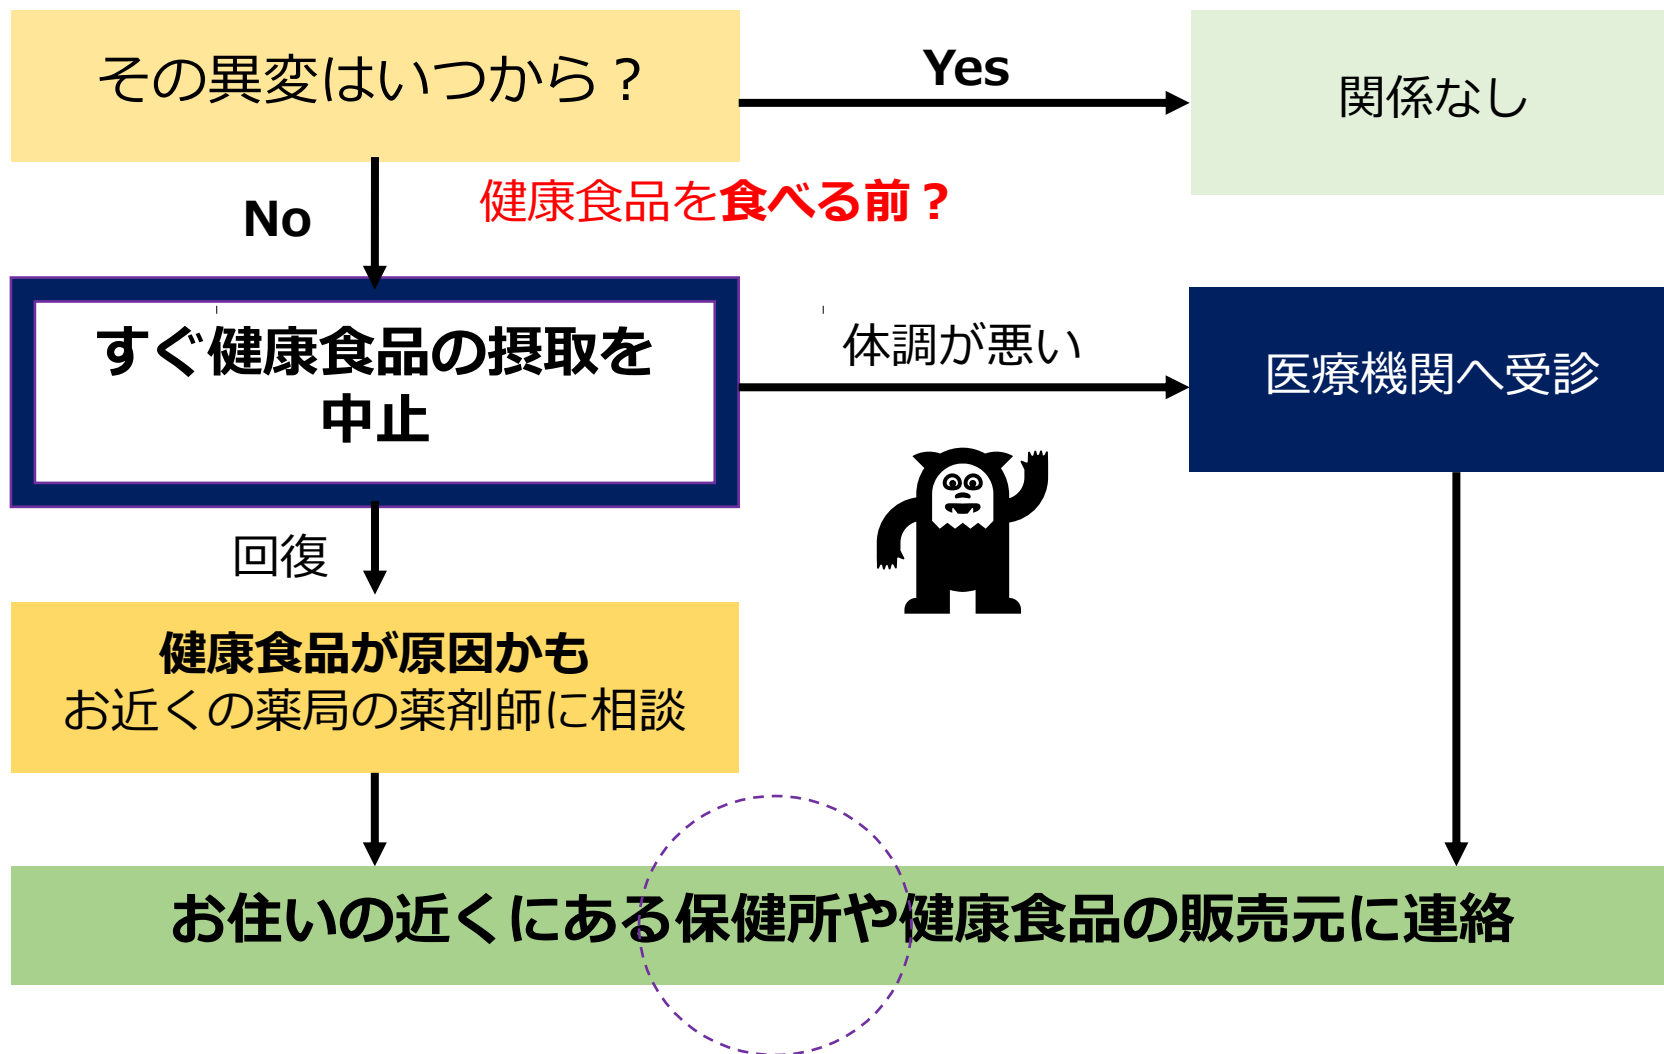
その異変はいつから？

Yes

関係なし

健康食品を食べる前？

No

すぐ健康食品の摂取を中止

体調が悪い

医療機関へ受診

回復

健康食品が原因かも
お近くの薬局の薬剤師に相談

お住いの近くにある保健所や健康食品の販売元に連絡